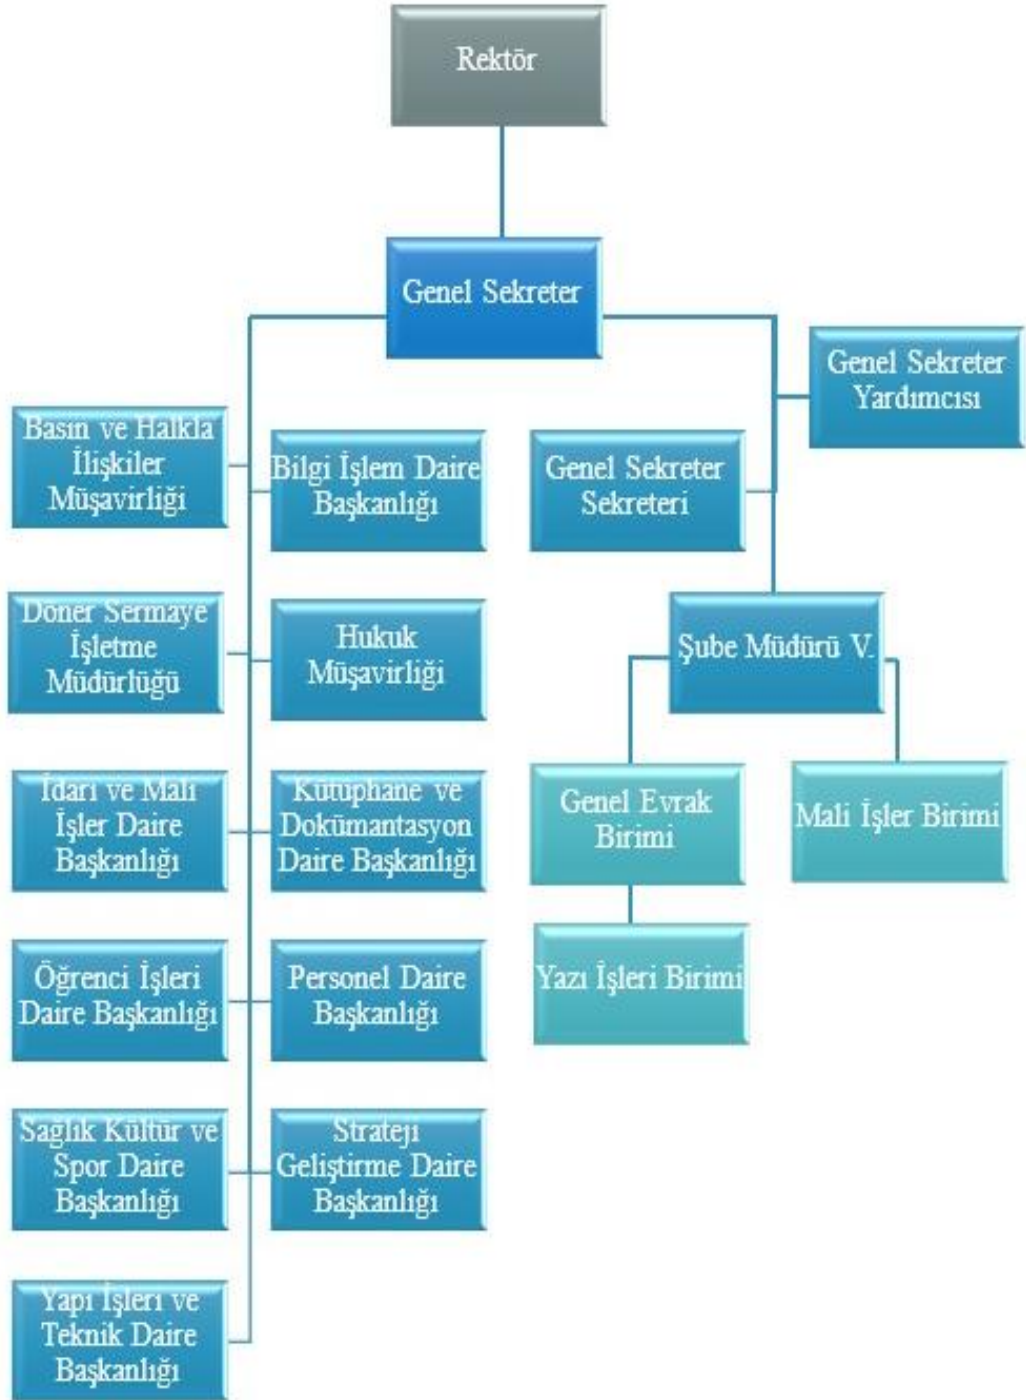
Rektör

Genel Sekreter

Genel Sekreter Yardımcısı

Basın ve Halkla İlişkiler Müşavirliği

Bilgi İşlem Daire Başkanlığı

Genel Sekreter Sekreteri

Döner Sermaye İşletme Müdürlüğü

Hukuk Müşavirliği

Şube Müdürü V.

İdari ve Mali İşler Daire Başkanlığı

Kütüphane ve Dokümantasyon Daire Başkanlığı

Genel Evrak Birimi

Mali İşler Birimi

Öğrenci İşleri Daire Başkanlığı

Personel Daire Başkanlığı

Yazı İşleri Birimi

Sağlık Kültür ve Spor Daire Başkanlığı

Strateji Geliştirme Daire Başkanlığı

Yapı İşleri ve Teknik Daire Başkanlığı